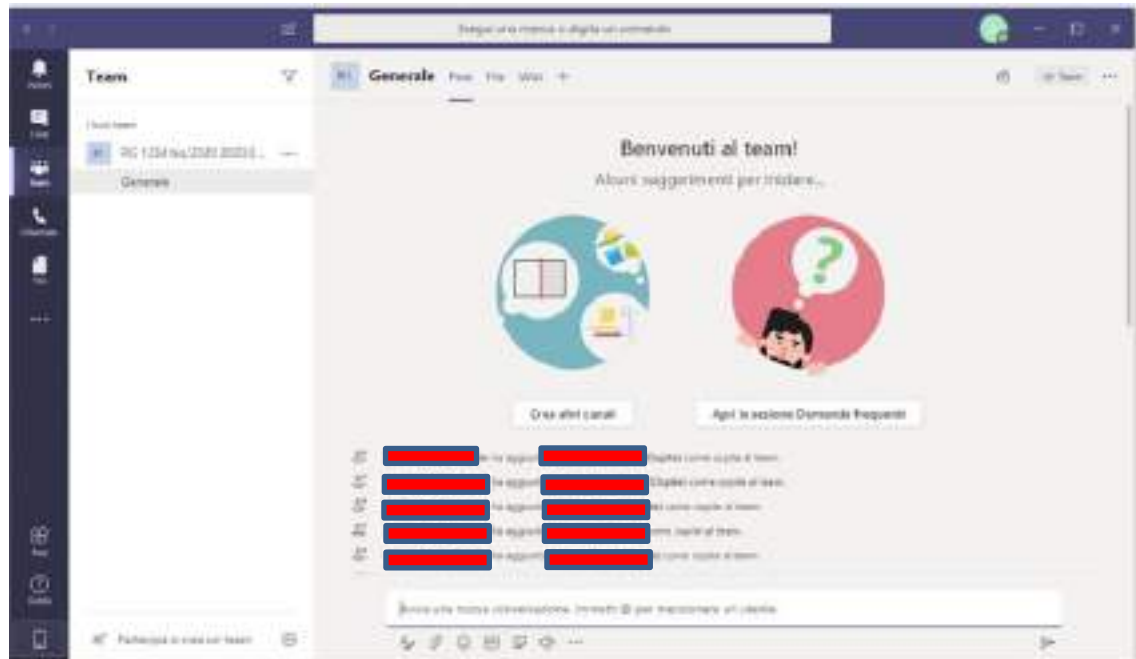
Esegui una ricerca o digita un comando

Team

I tuoi team

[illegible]

Generale

Generale Post File Wiki +

Team

Benvenuti al team!

Alcuni suggerimenti per iniziare...

Crea altri canali

Apri la sezione Domande frequenti

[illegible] ha aggiunto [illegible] come ospite al team.

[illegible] ha aggiunto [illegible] come ospite al team.

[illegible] ha aggiunto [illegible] come ospite al team.

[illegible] ha aggiunto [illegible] come ospite al team.

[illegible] ha aggiunto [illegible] come ospite al team.

Avvia una nuova conversazione. Immetti @ per menzionare un utente.

Partecipa o crea un team

...